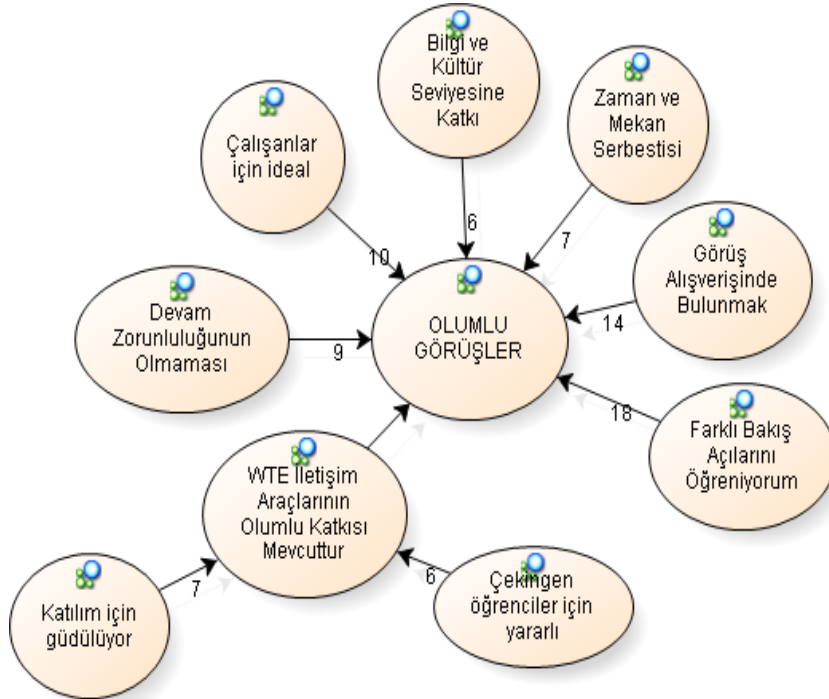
Bilgi ve Kültür Seviyesine Katkı

Zaman ve Mekan Serbestisi

Çalışanlar için ideal

6

7

10

Görüş Alışverişinde Bulunmak

Devam Zorunluluğunun Olmaması

OLUMLU GÖRÜŞLER

14

9

18

Farklı Bakış Açılarını Öğreniyorum

WTE İletişim Araçlarının Olumlu Katkısı Mevcuttur

6

Çekingen öğrenciler için yararlı

7

Katılım için güdülüyor